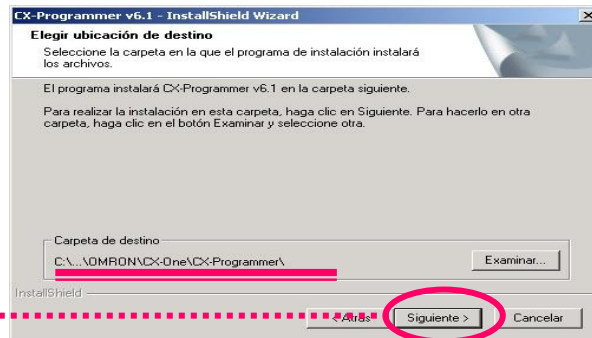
CX-Programmer v6.1 - InstallShield Wizard

Elegir ubicación de destino

Seleccione la carpeta en la que el programa de instalación instalará los archivos.

El programa instalará CX-Programmer v6.1 en la carpeta siguiente.

Para realizar la instalación en esta carpeta, haga clic en Siguiente. Para hacerlo en otra carpeta, haga clic en el botón Examinar y seleccione otra.

Carpeta de destino

C:\...\OMRON\CX-One\CX-Programmer\

Examinar...

InstallShield

< Atrás

Siguiente >

Cancelar